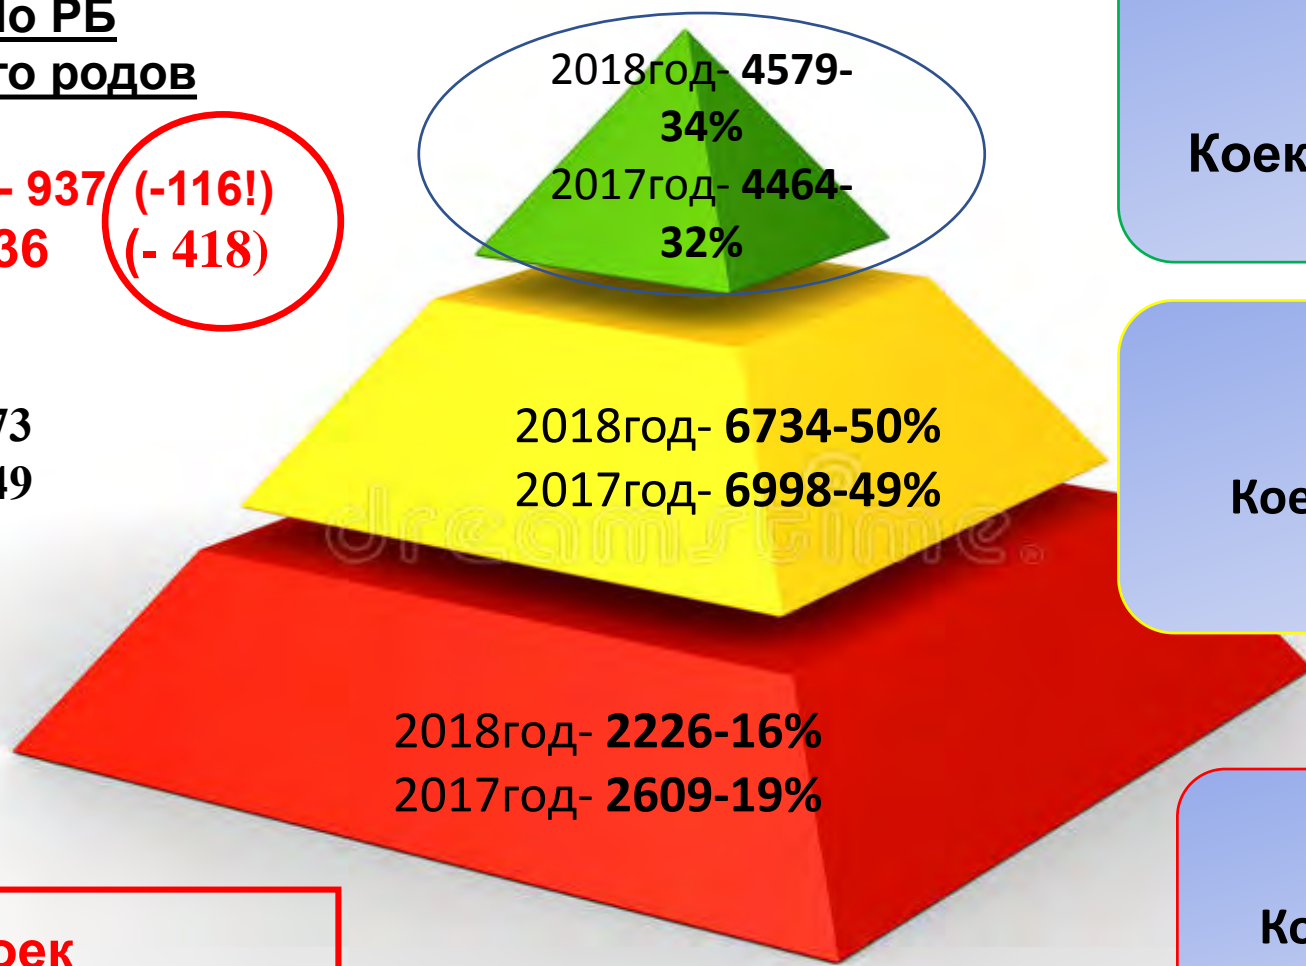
lo РБ
го родов

- 937 (-116!)
36 (- 418)

73
49

2018год- **4579-34%**
2017год- **4464-32%**

2018год- **6734-50%**
2017год- **6998-49%**

dreamstime

2018год- **2226-16%**
2017год- **2609-19%**

оек

Коек

Кое

Ко